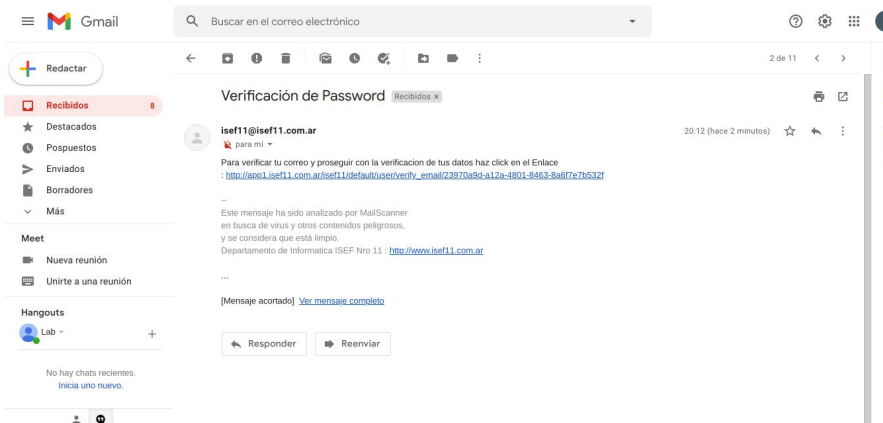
Gmail

Buscar en el correo electrónico

Redactar

Recibidos 8

Destacados

Pospuestos

Enviados

Borradores

Más

Meet

Nueva reunión

Unirte a una reunión

Hangouts

Lab

No hay chats recientes.
Inicia uno nuevo.

2 de 11

Verificación de Password Recibidos ×

isef11@isef11.com.ar
para mí

20:12 (hace 2 minutos)

Para verificar tu correo y proseguir con la verificacion de tus datos haz click en el Enlace
: http://app1.isef11.com.ar/isef11/default/user/verify_email/23970a9d-a12a-4801-8463-8a6f7e7b532f

--
Este mensaje ha sido analizado por MailScanner
en busca de virus y otros contenidos peligrosos,
y se considera que está limpio.
Departamento de Informatica ISEF Nro 11 : http://www.isef11.com.ar

...

[Mensaje acortado] Ver mensaje completo

Responder

Reenviar